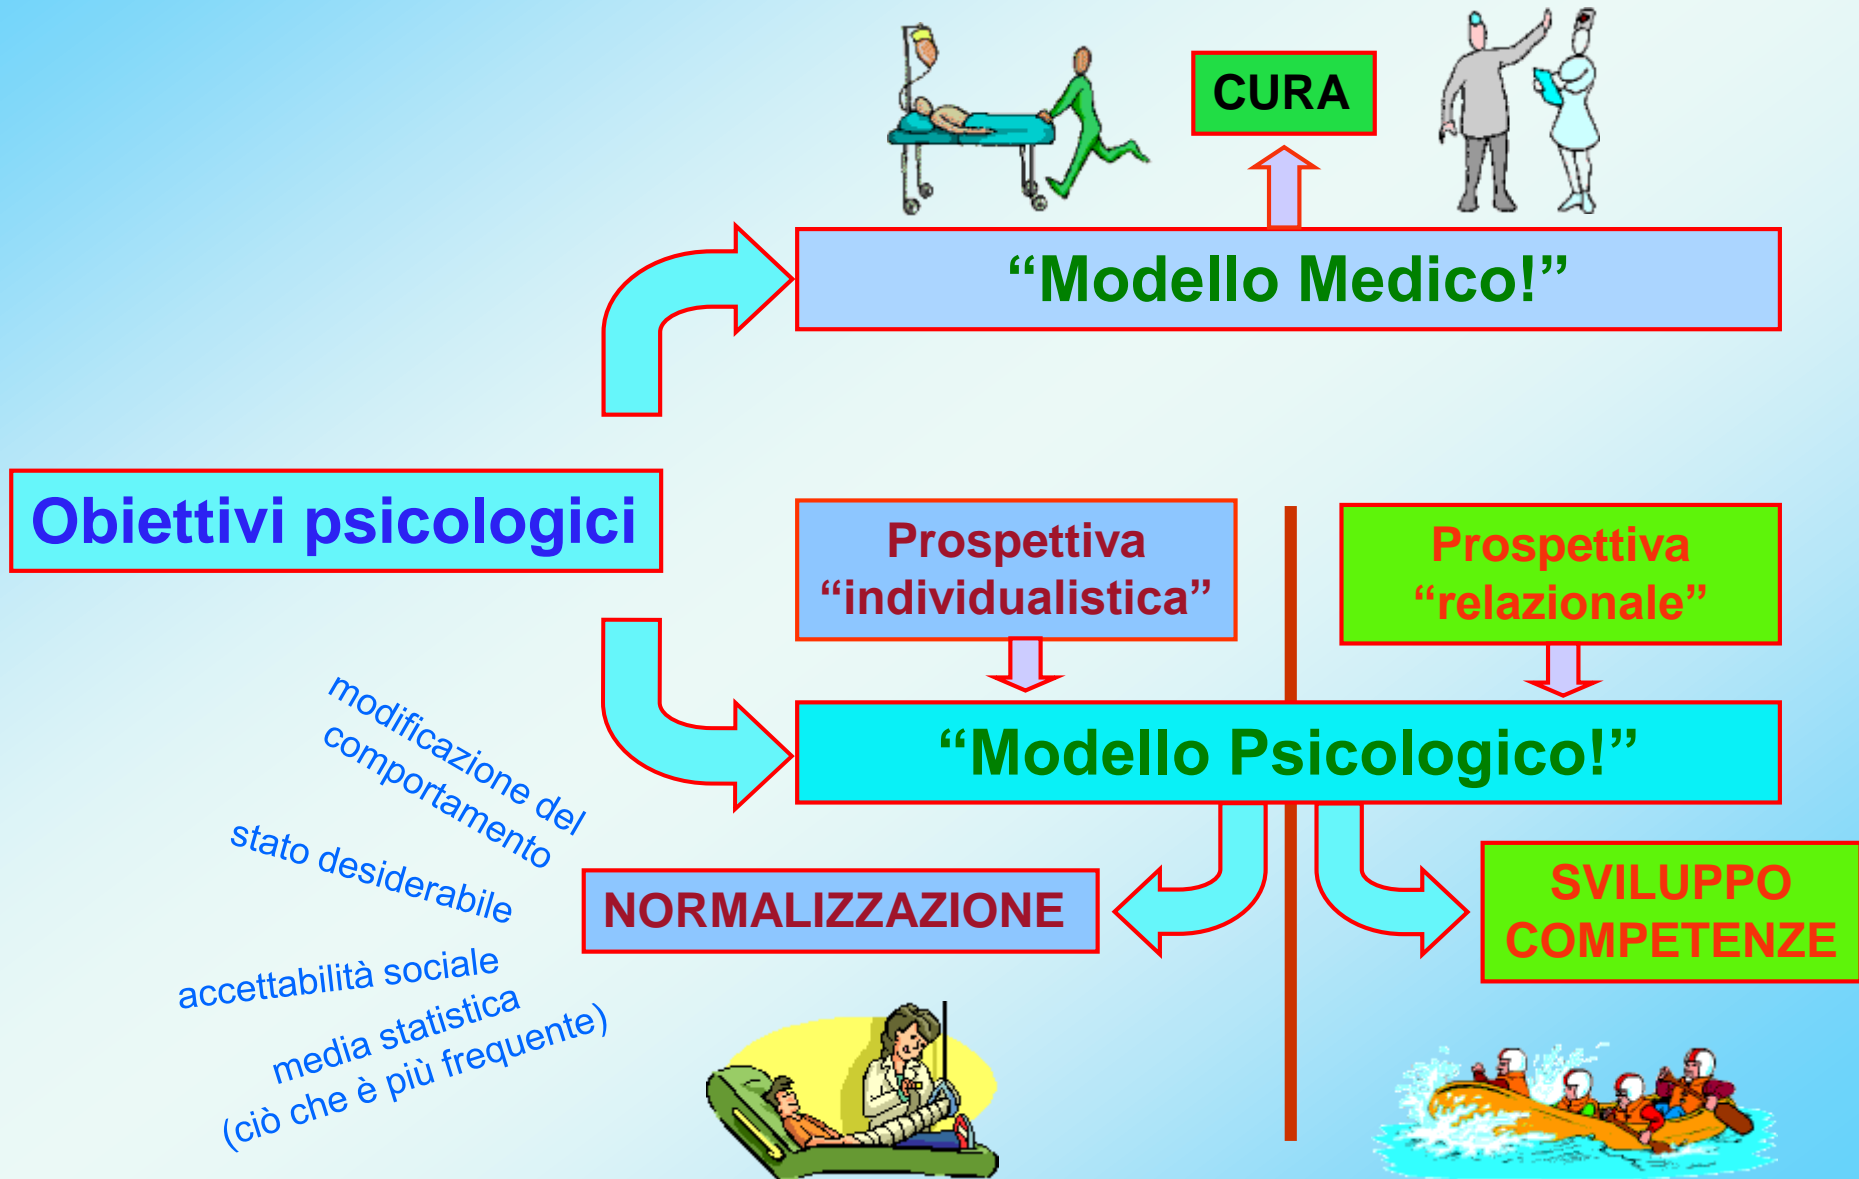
CURA

“Modello Medico!”

Obiettivi psicologici

Prospettiva “individualistica”

Prospettiva “relazionale”

“Modello Psicologico!”

modificazione del comportamento

stato desiderabile

NORMALIZZAZIONE

SVILUPPO COMPETENZE

accettabilità sociale

media statistica (ciò che è più frequente)